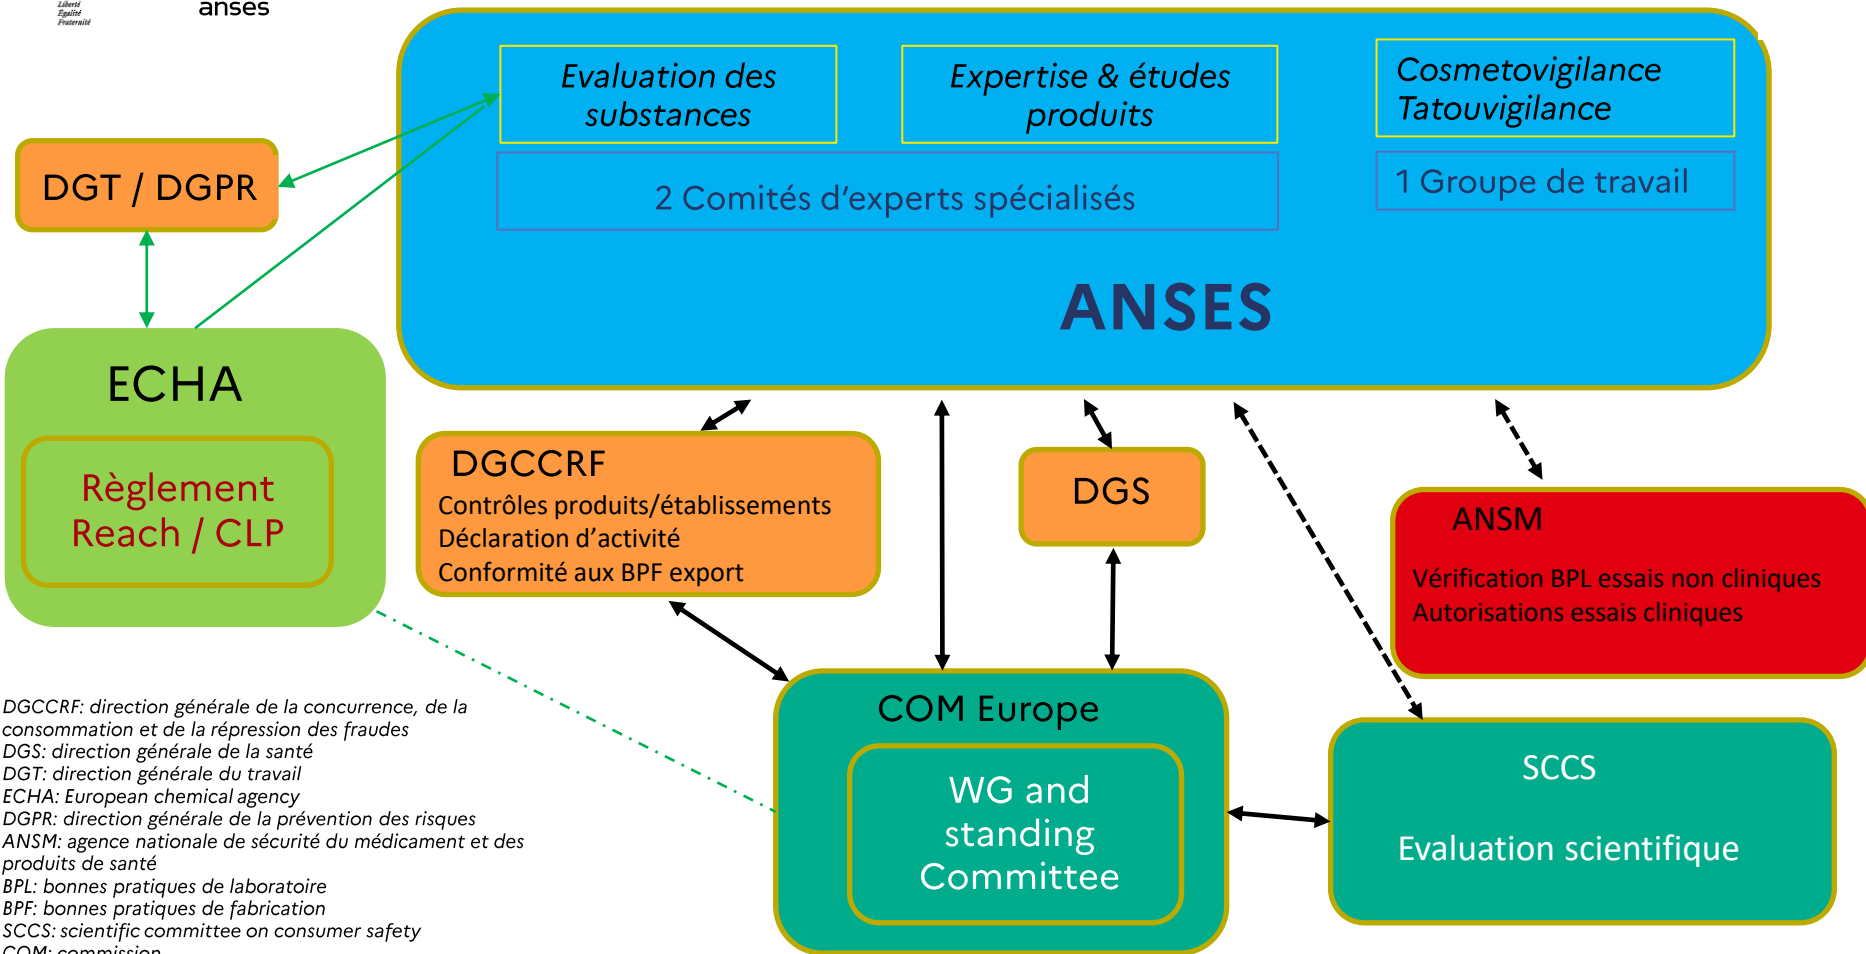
Liberté
Égalité
Fraternité

anses

Evaluation des substances

Expertise & études produits

Cosmetovigilance
Tatouvigilance

2 Comités d'experts spécialisés

1 Groupe de travail

ANSES

DGT / DGPR

ECHA

Règlement Reach / CLP

DGCCRF
Contrôles produits/établissements
Déclaration d'activité
Conformité aux BPF export

DGS

ANSM
Vérification BPL essais non cliniques
Autorisations essais cliniques

COM Europe

WG and standing Committee

SCCS

Evaluation scientifique

DGCCRF: direction générale de la concurrence, de la consommation et de la répression des fraudes
DGS: direction générale de la santé
DGT: direction générale du travail
ECHA: European chemical agency
DGPR: direction générale de la prévention des risques
ANSM: agence nationale de sécurité du médicament et des produits de santé
BPL: bonnes pratiques de laboratoire
BPF: bonnes pratiques de fabrication
SCCS: scientific committee on consumer safety
COM: commission